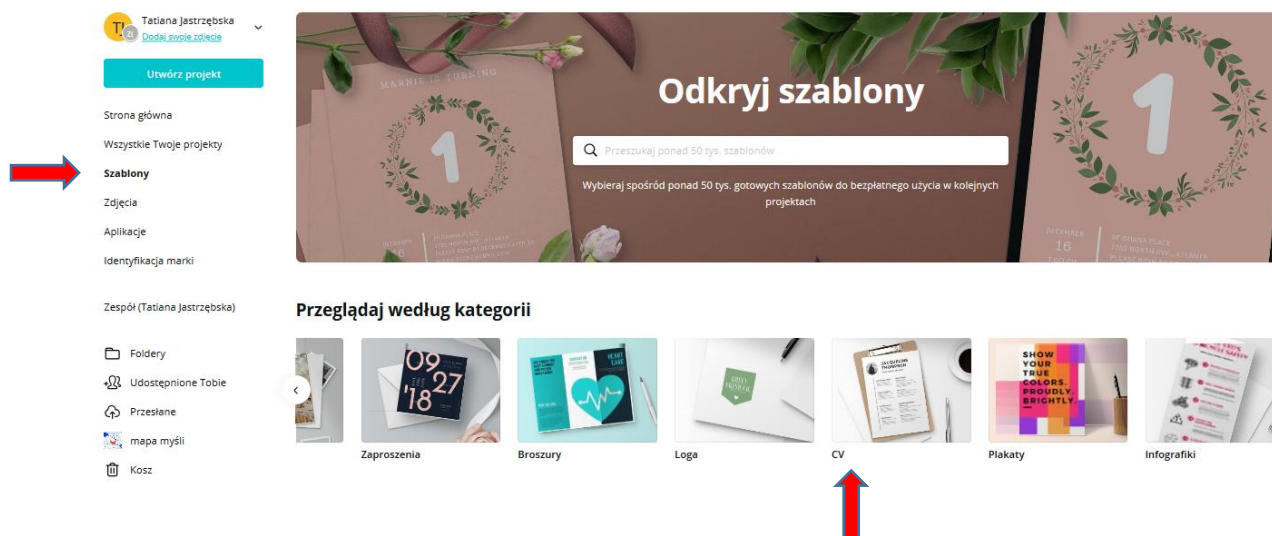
TJ ZJ Tatiana Jastrzębska
Dodaj swoje zdjęcie

Utwórz projekt

Strona główna
Wszystkie Twoje projekty
Szablony
Zdjęcia
Aplikacje
Identyfikacja marki

Zespół (Tatiana Jastrzębska)

Foldery
Udostępnione Tobie
Przesłane
mapa myśli
Kosz

MARNIE IS TURNING
1

Odkryj szablony

Przeszukaj ponad 50 tys. szablonów

Wybieraj spośród ponad 50 tys. gotowych szablonów do bezpłatnego użycia w kolejnych projektach

1
DECEMBER
16

Przeglądaj według kategorii

09 27 '18

Zaproszenia

Broszury

Loga

CV

SHOW YOUR TRUE COLORS. PROUDLY. BRIGHTLY.

Plakaty

Infografiki